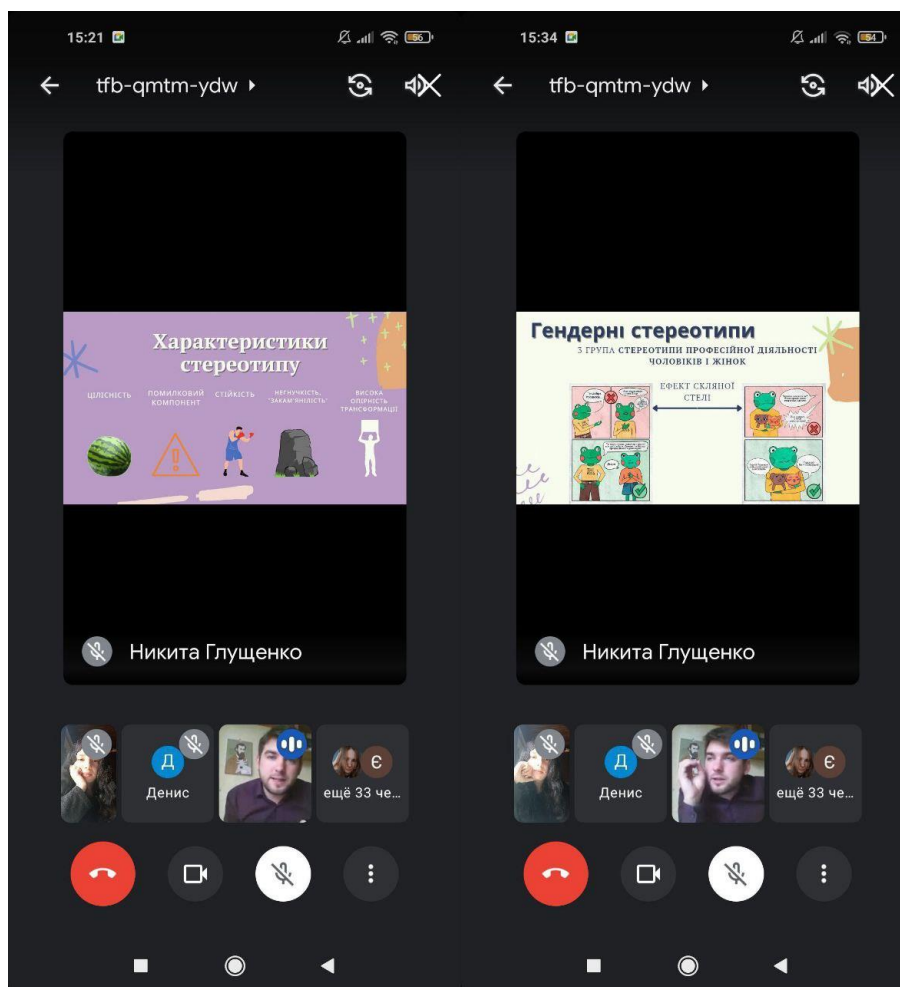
15:21

tfb-qmtm-ydw ▸

Характеристики стереотипу

ЦІЛІСНІСТЬ

ПОМИЛКОВИЙ КОМПОНЕНТ

СТІЙКІСТЬ

НЕГНУЧКІСТЬ, "ЗАКАМ'ЯНІЛІСТЬ"

ВИСОКА ОПІРНІСТЬ ТРАНСФОРМАЦІЇ

Никита Глущенко

Д
Денис

Є
ещё 33 че...

15:34

tfb-qmtm-ydw ▸

Гендерні стереотипи

3 ГРУПА СТЕРЕОТИПИ ПРОФЕСІЙНОЇ ДІЯЛЬНОСТІ ЧОЛОВІКІВ І ЖІНОК

ЕФЕКТ СКЛЯНОЇ СТЕЛІ

Никита Глущенко

Д
Денис

Є
ещё 33 че...